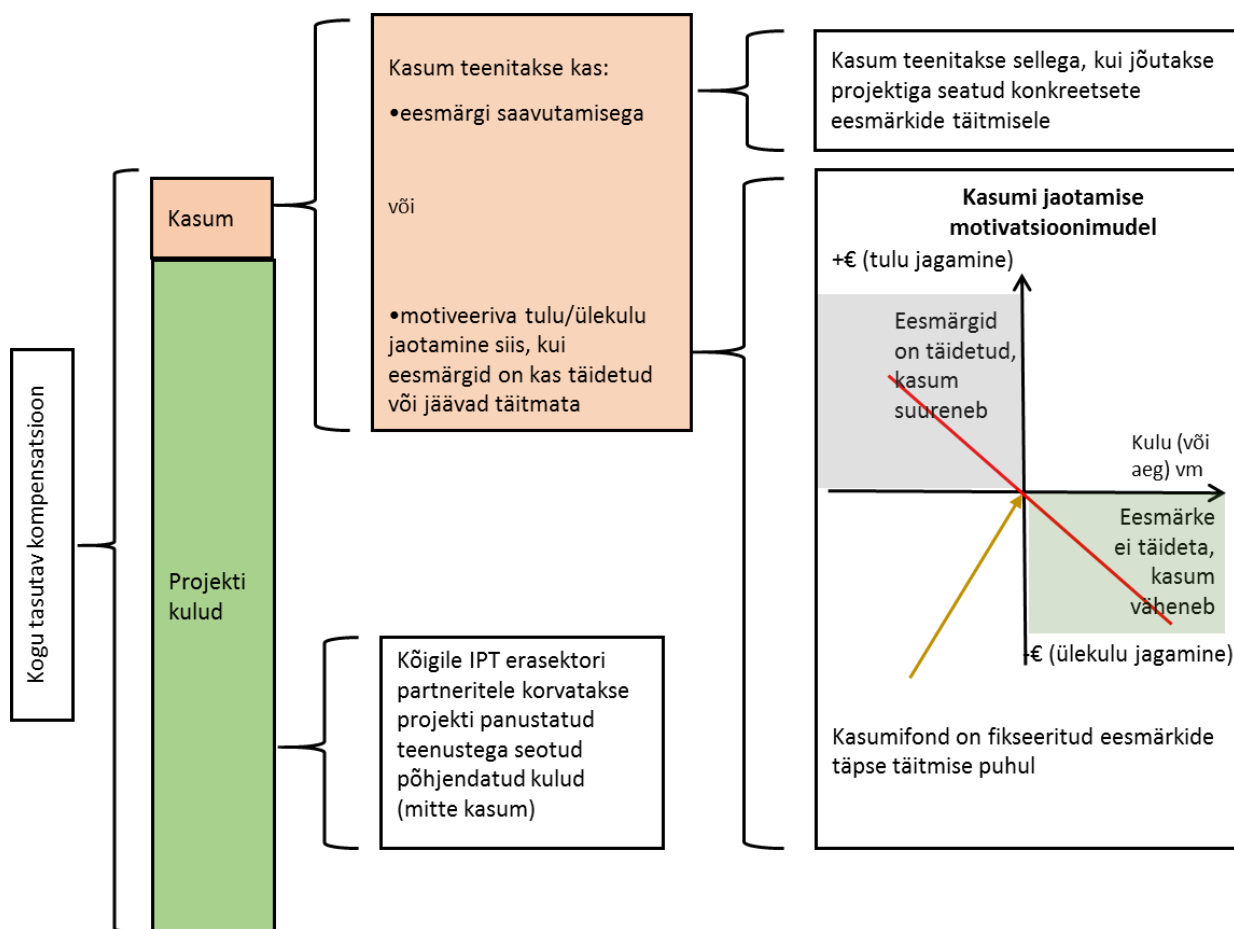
Kogu tasutav kompensatsioon

Kasum

Projekti kulud

Kasum teenitakse kas:

•eesmärgi saavutamisega

või

•motiveeriva tulu/ülekulu jaotamine siis, kui eesmärgid on kas täidetud või jäävad täitmata

Kasum teenitakse sellega, kui jõutakse projektiga seatud konkreetsete eesmärkide täitmisele

Kasumi jaotamise motivatsioonimudel

+€ (tulu jagamine)

Eesmärgid on täidetud, kasum suureneb

Kulu (või aeg) vm

Eesmärke ei täideta, kasum väheneb

-€ (ülekulu jagamine)

Kasumifond on fikseeritud eesmärkide täpse täitmise puhul

Kõigile IPT erasektori partneritele korvatakse projekti panustatud teenustega seotud põhjendatud kulud (mitte kasum)